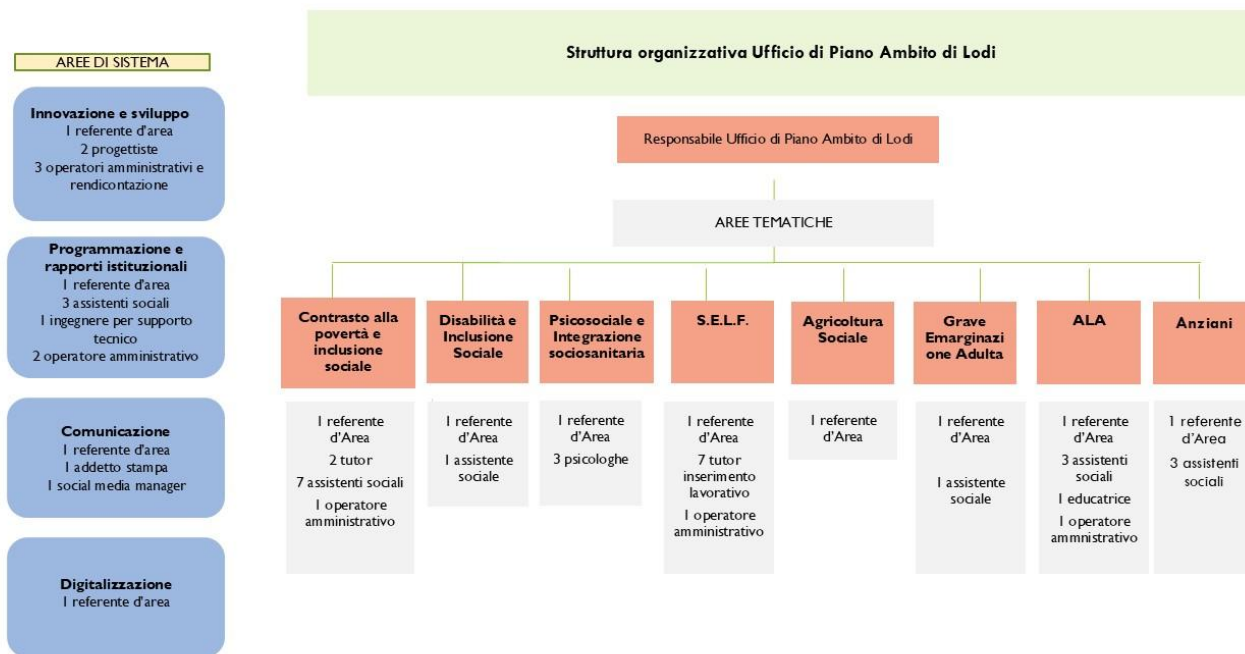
AREE DI SISTEMA

Innovazione e sviluppo
1 referente d'area
2 progettiste
3 operatori amministrativi e rendicontazione

Programmazione e rapporti istituzionali
1 referente d'area
3 assistenti sociali
1 ingegnere per supporto tecnico
2 operatore amministrativo

Comunicazione
1 referente d'area
1 addetto stampa
1 social media manager

Digitalizzazione
1 referente d'area

Struttura organizzativa Ufficio di Piano Ambito di Lodi

Responsabile Ufficio di Piano Ambito di Lodi

AREE TEMATICHE

Contrasto alla povertà e inclusione sociale

1 referente d'Area
2 tutor
7 assistenti sociali
1 operatore amministrativo

Disabilità e Inclusione Sociale

1 referente d'Area
1 assistente sociale

Psicosociale e Integrazione sociosanitaria

1 referente d'Area
3 psicologhe

S.E.L.F.

1 referente d'Area
7 tutor inserimento lavorativo
1 operatore amministrativo

Agricoltura Sociale

1 referente d'Area

Grave Emarginazione Adulta

1 referente d'Area
1 assistente sociale

ALA

1 referente d'Area
3 assistenti sociali
1 educatrice
1 operatore ammnistrativo

Anziani

1 referente d'Area
3 assistenti sociali